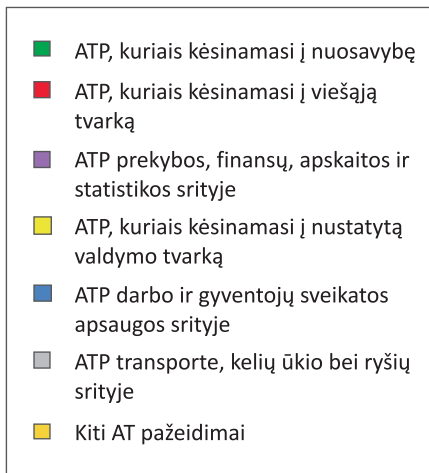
ATP, kuriais kėsinamasi į nuosavybę

ATP, kuriais kėsinamasi į viešąją tvarką

ATP prekybos, finansų, apskaitos ir statistikos srityje

ATP, kuriais kėsinamasi į nustatytą valdymo tvarką

ATP darbo ir gyventojų sveikatos apsaugos srityje

ATP transporte, kelių ūkio bei ryšių srityje

Kiti AT pažeidimai